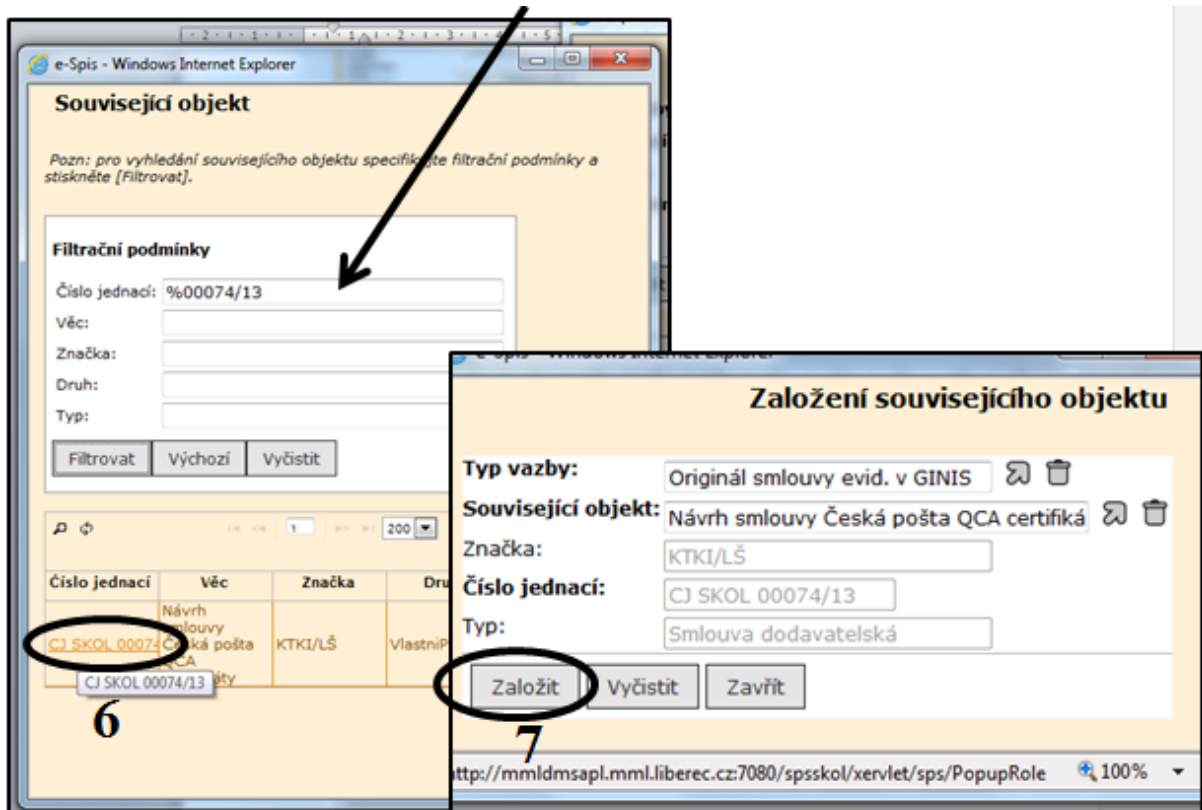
e-Spis - Windows Internet Explorer

Související objekt

Pozn: pro vyhledání souvisejícího objektu specifikujte filtrační podmínky a stiskněte [Filtrovat].

Filtrační podmínky

Číslo jednací: %00074/13
Věc:
Značka:
Druh:
Typ:

Filtrovat | Výchozí | Vyčistit

1 | 200

| Číslo jednací | Věc | Značka | Dru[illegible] |
|---|---|---|---|
| CJ SKOL 0007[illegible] | Návrh smlouvy Česká pošta QCA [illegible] | KTKI/LŠ | VlastniP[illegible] |

CJ SKOL 00074/13

6

e-Spis - Windows Internet Explorer

Založení souvisejícího objektu

Typ vazby: Originál smlouvy evid. v GINIS
Související objekt: Návrh smlouvy Česká pošta QCA certifiká
Značka: KTKI/LŠ
Číslo jednací: CJ SKOL 00074/13
Typ: Smlouva dodavatelská

Založit | Vyčistit | Zavřít

7

http://mmldmsapl.mml.liberec.cz:7080/spsskol/xervlet/sps/PopupRole 100%